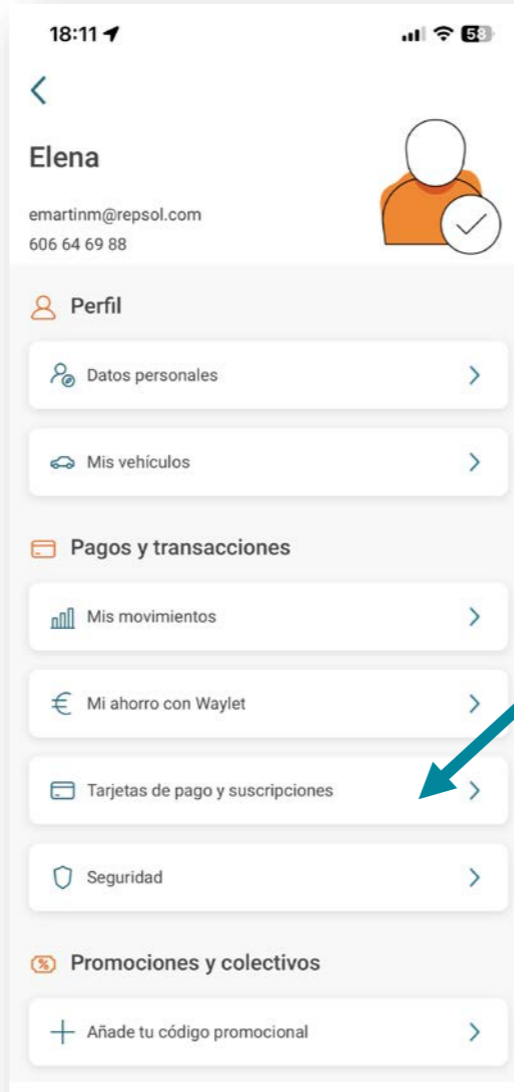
18:11

58

Elena

emartinm@repsol.com
606 64 69 88

Perfil

Datos personales

Mis vehículos

Pagos y transacciones

Mis movimientos

Mi ahorro con Waylet

Tarjetas de pago y suscripciones

Seguridad

Promociones y colectivos

Añade tu código promocional